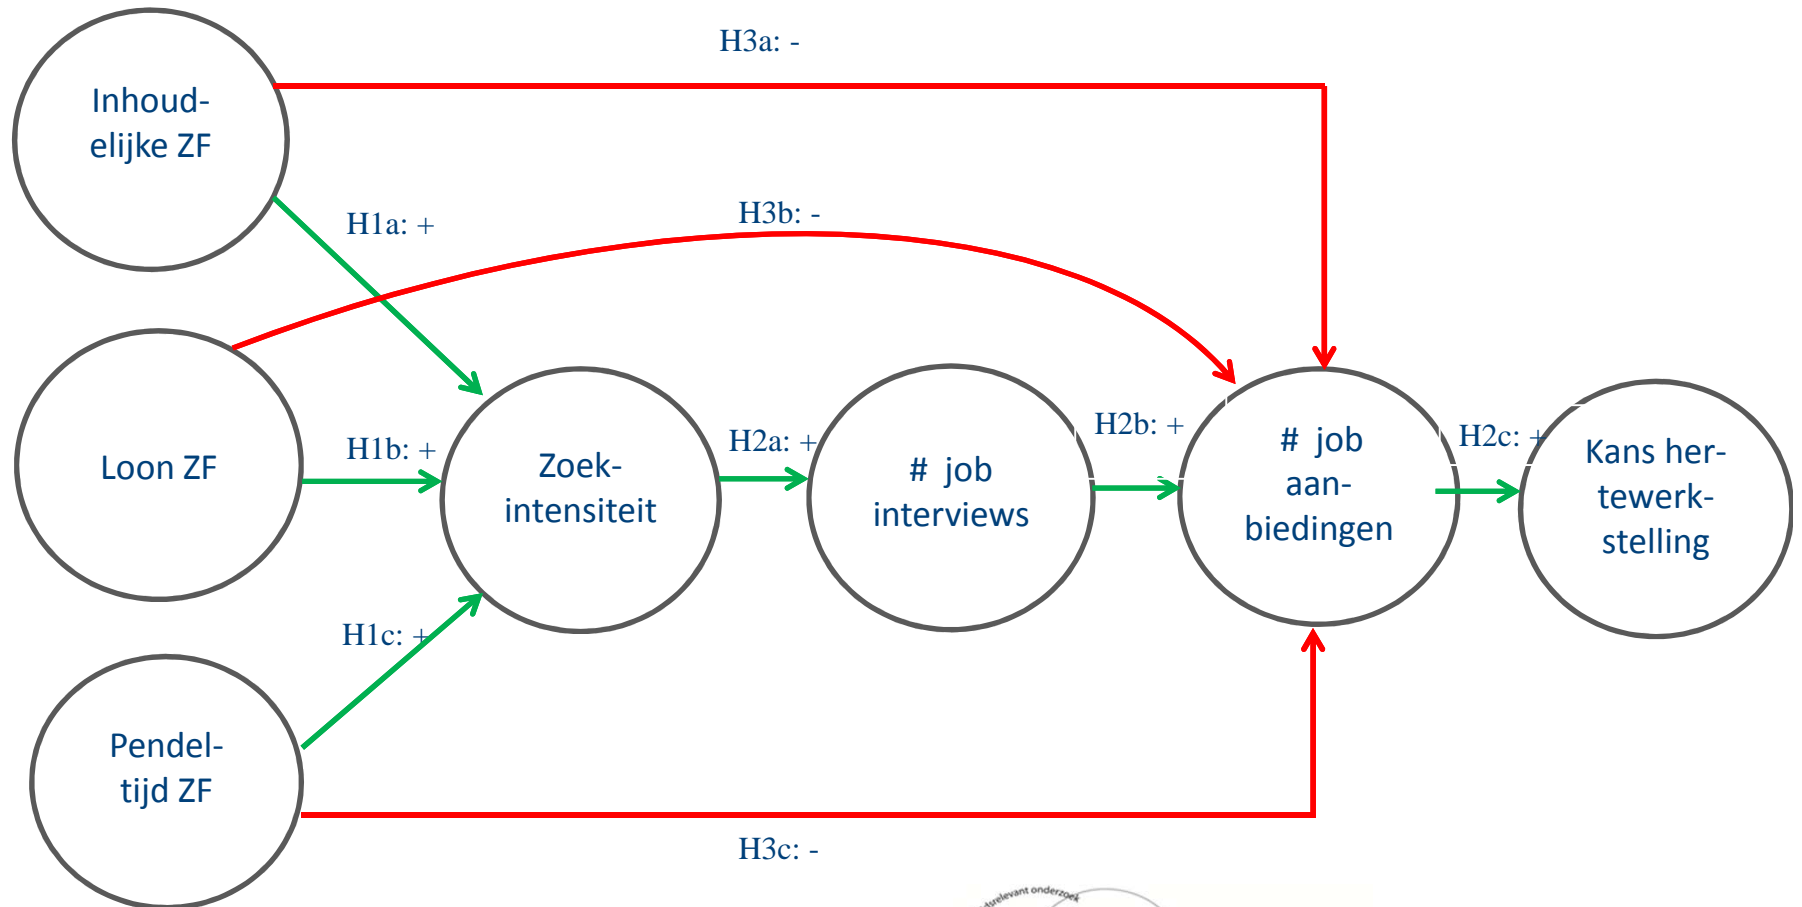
H3a: -

Inhoudelijke ZF

H1a: +

H3b: -

Loon ZF

H1b: +

Zoekintensiteit

H2a: +

# job interviews

H2b: +

# job aanbiedingen

H2c: +

Kans hertewerkstelling

H1c: +

Pendeltijd ZF

H3c: -

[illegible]relevant onderzoek